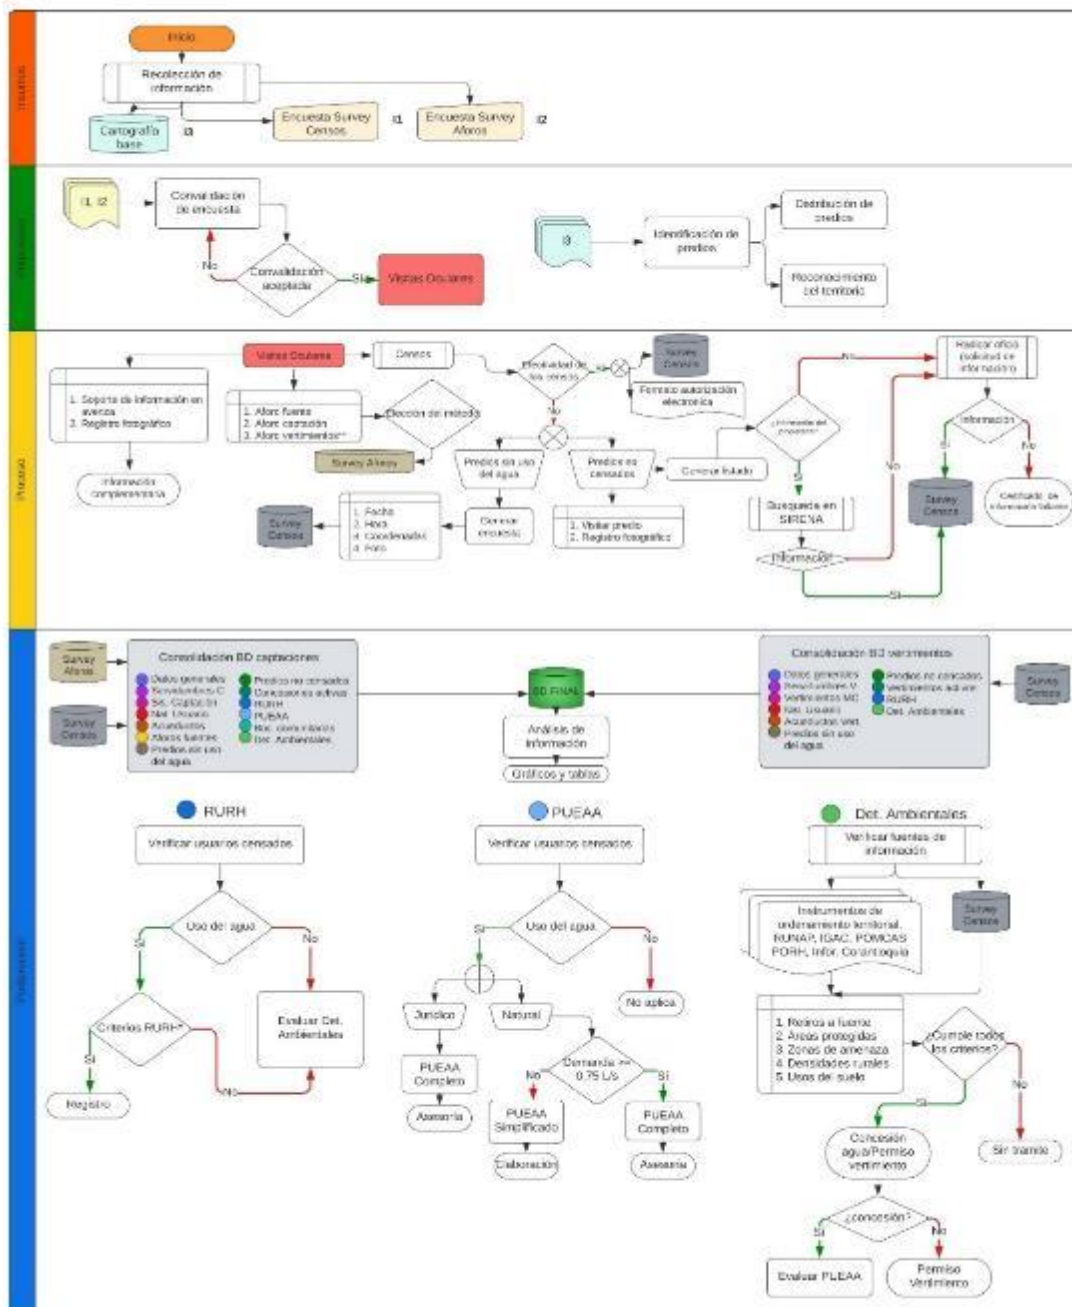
Inicio

Recolección de información

Cartografía base

I3

Encuesta Survey Censos

I1

Encuesta Survey Aforos

I2

I1, I2

Convalidación de encuesta

No

Convalidación aceptada

Sí

Visitas Oculares

I3

Identificación de predios

Distribución de predios

Reconocimiento del territorio

Visitas Oculares

Censos

Efectividad de los censos

Sí

Survey Censos

Permiso autorización electrónica

No

1. Soporte de información en avenida
2. Registro fotográfico

Información complementaria

1. Aforo fuente
2. Aforo captación
3. Aforo vertimientos**

Elección del método

Survey Aforos

Predios sin uso del agua

Predios no censados

Generar listado

¿Intención del propietario?

Sí

Búsqueda en SIRENA

Información

Realizar oficio (solicitud de información)

Información

Sí

No

Survey Censos

Certificado de información faltante

No

Sí

1. Fecha
2. Hora
3. Coordenadas
4. Foto

Survey Censos

Generar encuesta

1. Visitar predio
2. Registro fotográfico

Survey Aforos

Survey Censos

Consolidación BD captaciones

Datos generales
Servidumbres C
Sis. Captación
Nat. Usuario
Acueductos
Aforos fuentes
Predios sin uso del agua
Predios no censados
Concesiones activas
RURH
PUEAA
Bos. comunitarios
Det. Ambientales

BD FINAL

Análisis de información

Gráficos y tablas

Consolidación BD vertimientos

Datos generales
Servidumbres V
Vertimientos MC
Nat. Usuario
Acueductos Vert.
Predios sin uso del agua
Predios no censados
Vertimientos activos
RURH
Det. Ambientales

Survey Censos

RURH

Verificar usuarios censados

Uso del agua

Sí

No

Criterios RURH*

Sí

Registro

No

Evaluar Det. Ambientales

PUEAA

Verificar usuarios censados

Uso del agua

Sí

No

No aplica

Jurídico

Natural

PUEAA Completo

Asesoría

Demanda >= 0.75 L/s

No

Sí

PUEAA Simplificado

Elaboración

PUEAA Completo

Asesoría

Det. Ambientales

Verificar fuentes de información

Instrumentos de ordenamiento territorial, RUNAP, IGAC, POMCAS PORH, Infor. Corantioquia

Survey Censos

1. Retiros a fuentes
2. Áreas protegidas
3. Zonas de amenaza
4. Densidades rurales
5. Usos del suelo

¿Cumple todos los criterios?

No

Sí

Concesión agua/Permiso vertimiento

Sin trámite

¿concesión?

Sí

No

Evaluar PUEAA

Permiso Vertimiento